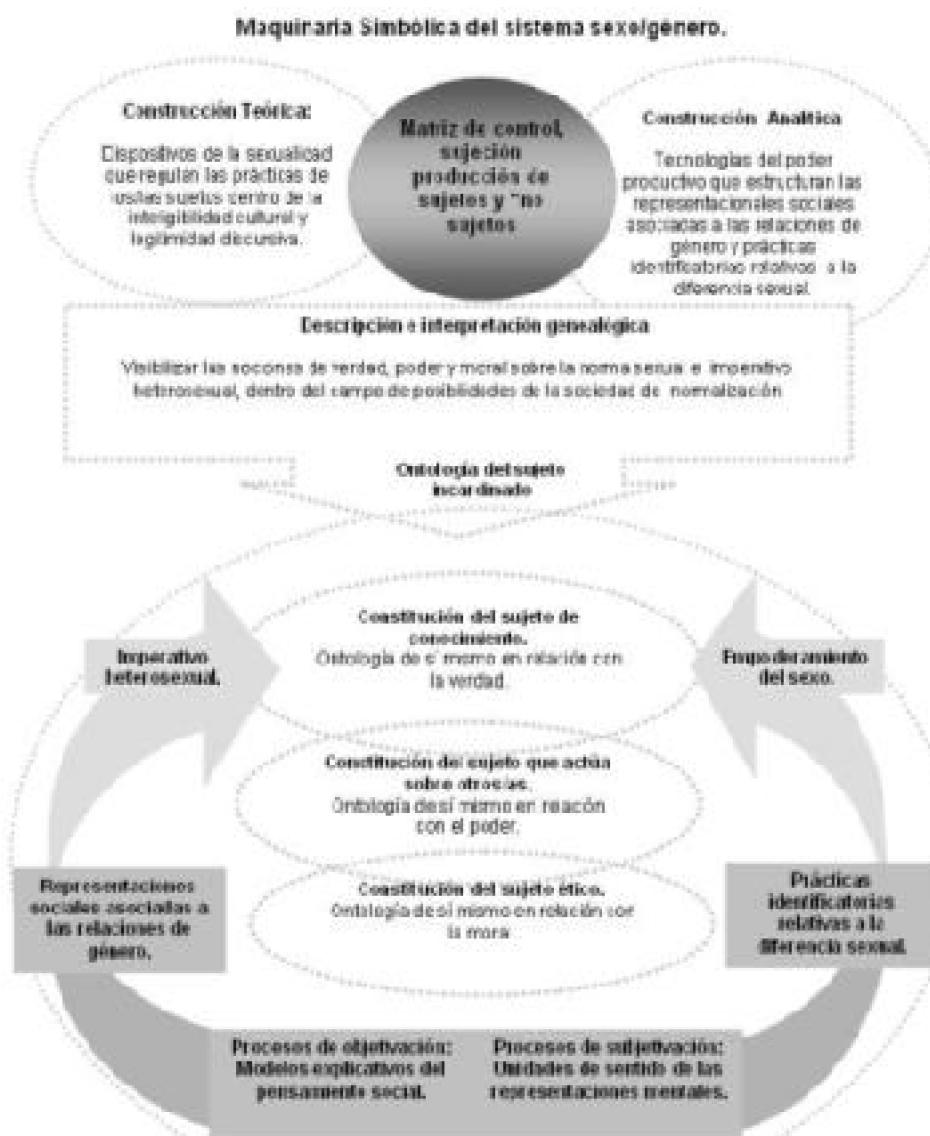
Maquinaria Simbólica del sistema sexo/género.

Construcción Teórica:

Dispositivos de la sexualidad que regulan las prácticas de os/as sujetos dentro de la inteligibilidad cultural y legitimidad discursiva.

Matriz de control, sujeción producción de sujetos y "no sujetos

Construcción Analítica

Tecnologías del poder productivo que estructuran las representacionales sociales asociadas a las relaciones de género y prácticas identificatorias relativas a la diferencia sexual.

Descripción e interpretación genealógica

Visibilizar las acciones de verdad, poder y moral sobre la norma sexual e imperativo heterosexual, dentro del campo de posibilidades de la sociedad de normalización

Ontología del sujeto incardinado

Imperativo heterosexual.

Constitución del sujeto de conocimiento.
Ontología de sí mismo en relación con la verdad.

Empoderamiento del sexo.

Constitución del sujeto que actúa sobre otros/as.
Ontología de sí mismo en relación con el poder.

Representaciones sociales asociadas a las relaciones de género.

Constitución del sujeto ético.
Ontología de sí mismo en relación con la moral.

Prácticas identificatorias relativas a la diferencia sexual.

Procesos de objetivación: Modelos explicativos del pensamiento social.

Procesos de subjetivación: Unidades de sentido de las representaciones mentales.